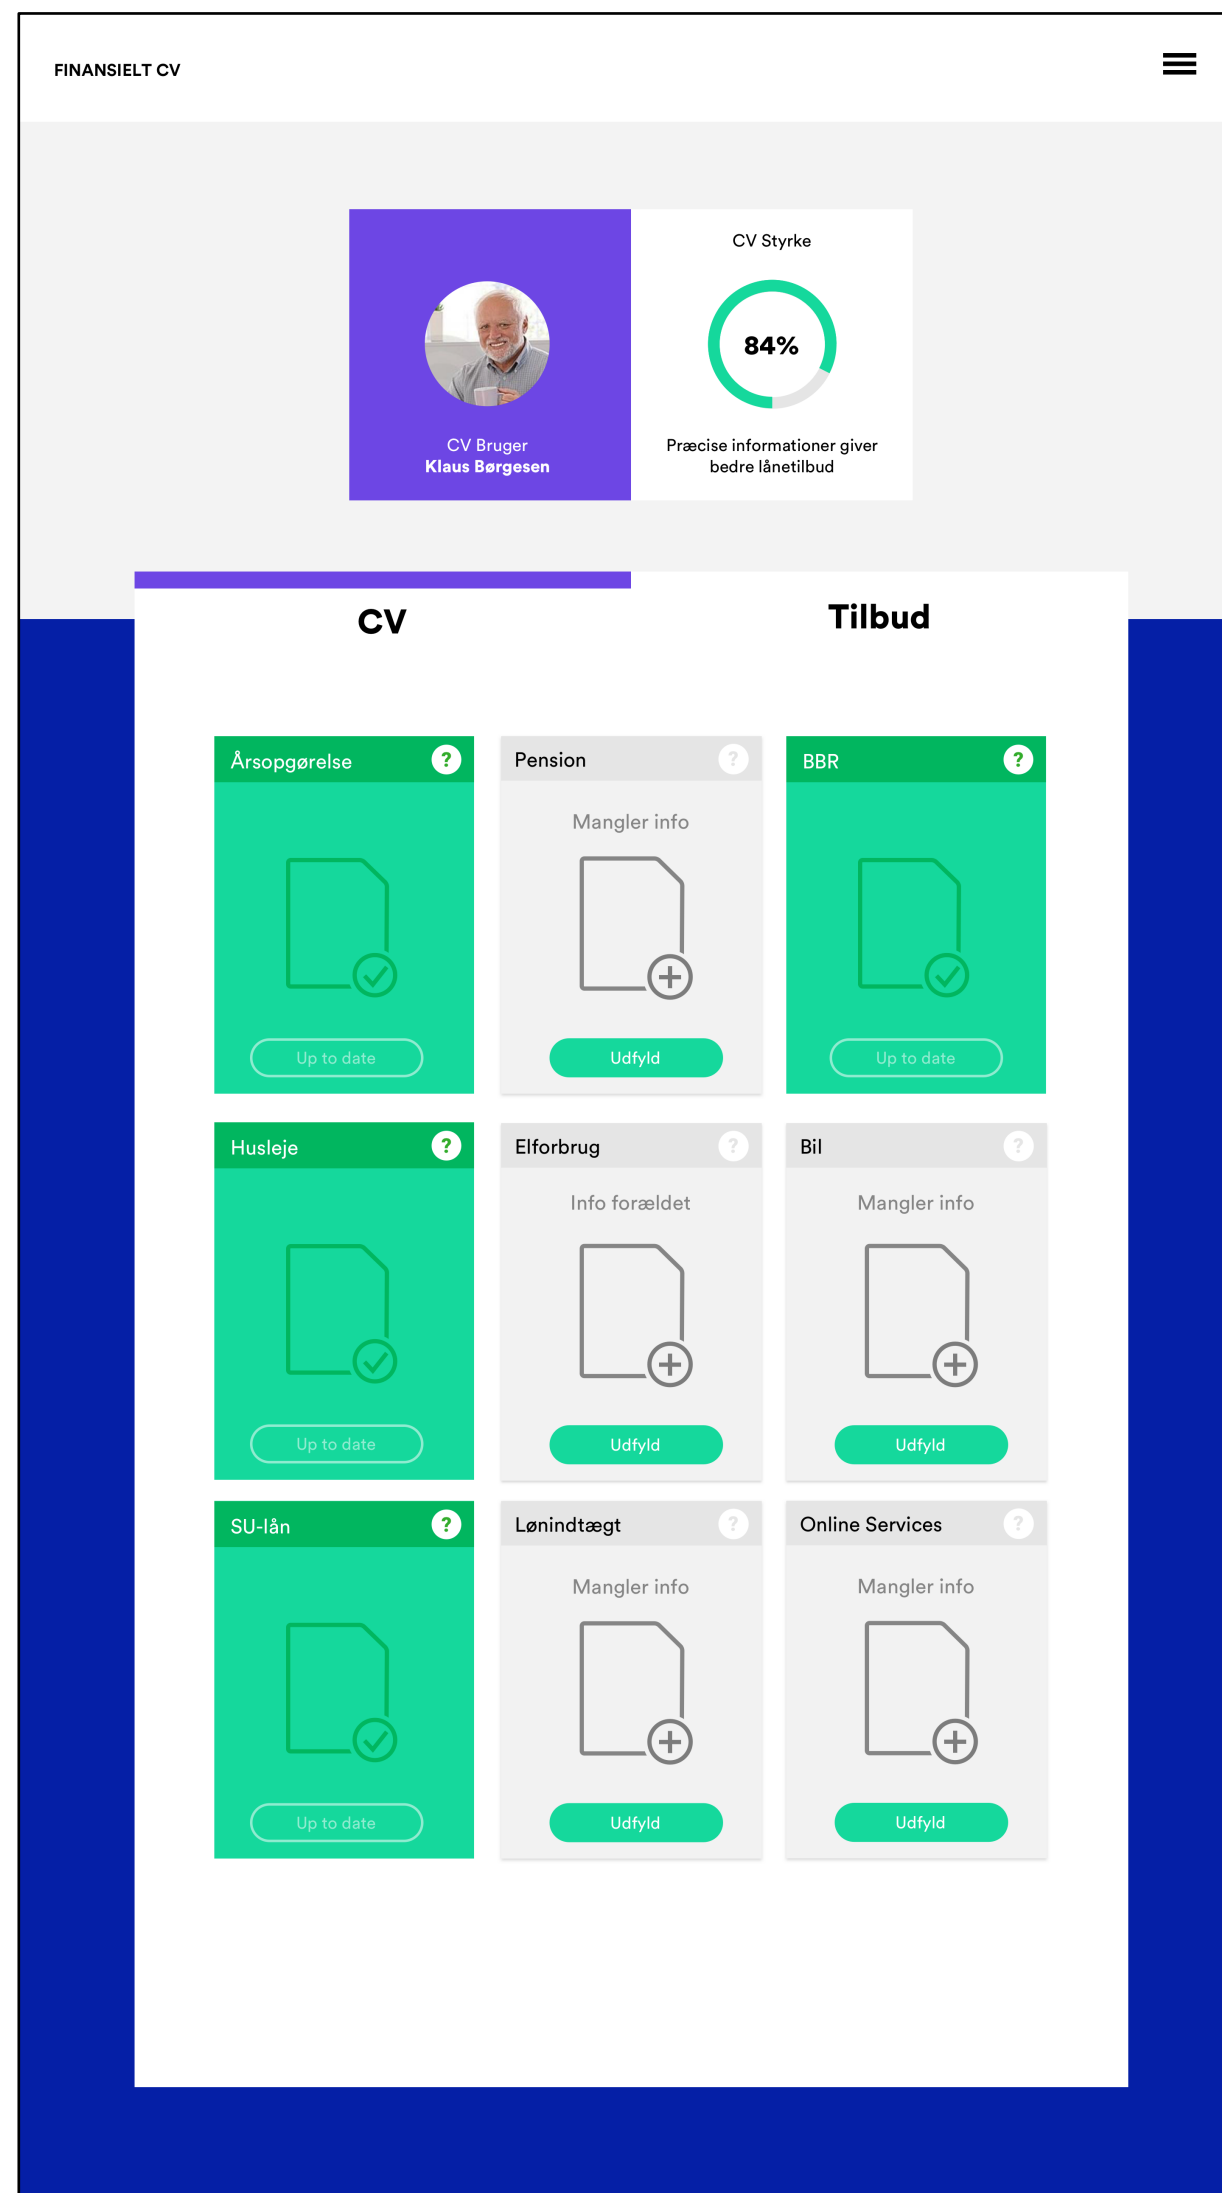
FINANSIELT CV

CV Bruger
Klaus Børgesen

CV Styrke

84%

Præcise informationer giver bedre lånetilbud

CV

Tilbud

Årsopgørelse ?

Up to date

Pension ?

Mangler info

Udfyld

BBR ?

Up to date

Husleje ?

Up to date

Elforbrug ?

Info forældet

Udfyld

Bil ?

Mangler info

Udfyld

SU-lån ?

Up to date

Lønindtægt ?

Mangler info

Udfyld

Online Services ?

Mangler info

Udfyld